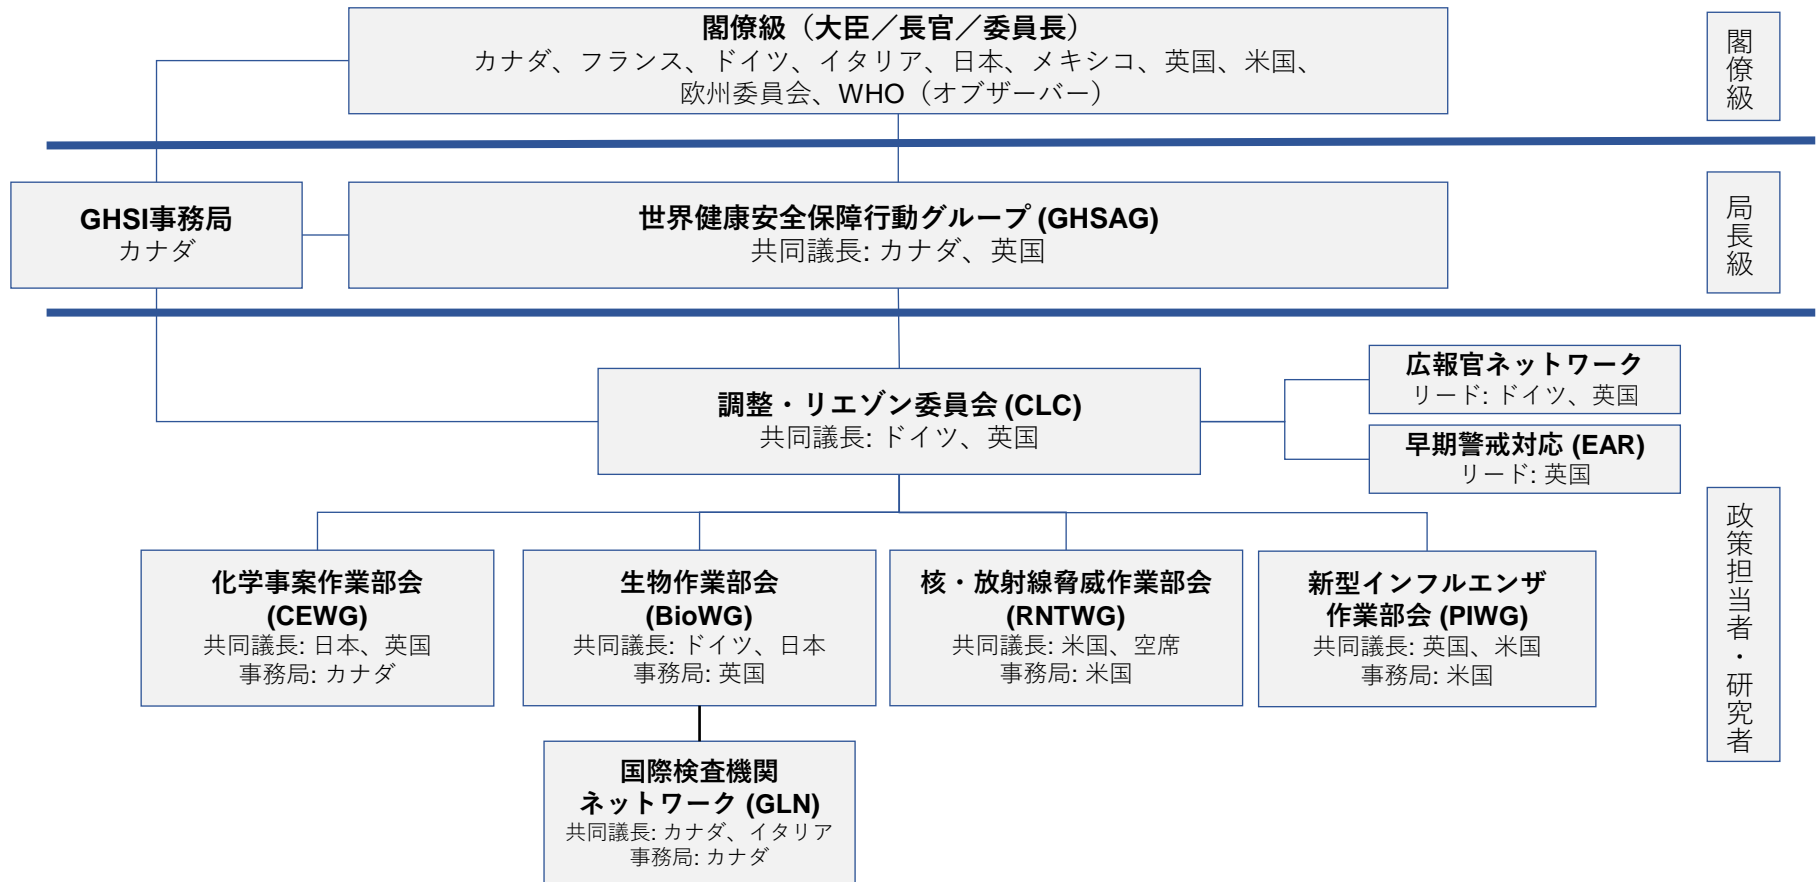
閣僚級（大臣／長官／委員長）
カナダ、フランス、ドイツ、イタリア、日本、メキシコ、英国、米国、欧州委員会、WHO（オブザーバー）

閣僚級

GHSI事務局
カナダ

世界健康安全保障行動グループ (GHSAG)
共同議長: カナダ、英国

局長級

調整・リエゾン委員会 (CLC)
共同議長: ドイツ、英国

広報官ネットワーク
リード: ドイツ、英国

早期警戒対応 (EAR)
リード: 英国

化学事案作業部会 (CEWG)
共同議長: 日本、英国
事務局: カナダ

生物作業部会 (BioWG)
共同議長: ドイツ、日本
事務局: 英国

核・放射線脅威作業部会 (RNTWG)
共同議長: 米国、空席
事務局: 米国

新型インフルエンザ作業部会 (PIWG)
共同議長: 英国、米国
事務局: 米国

政策担当者・研究者

国際検査機関ネットワーク (GLN)
共同議長: カナダ、イタリア
事務局: カナダ